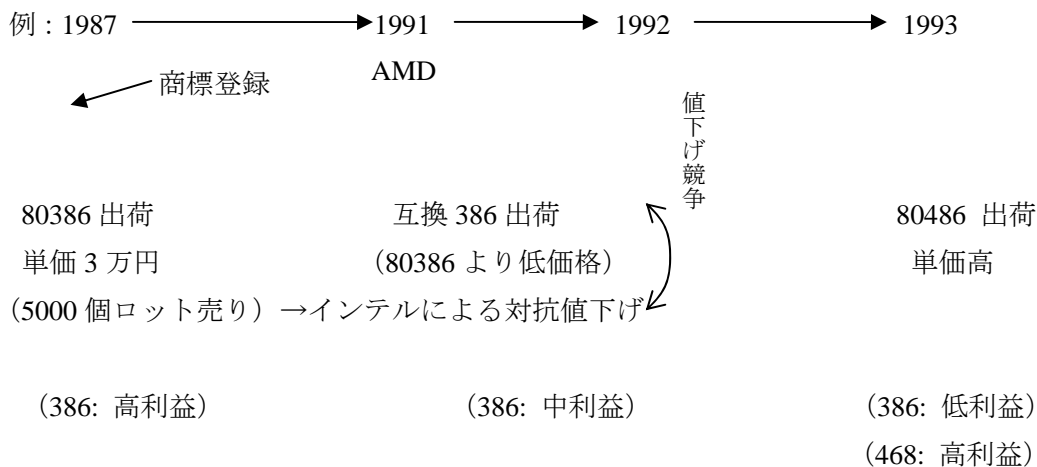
例：1987 → 1991 → 1992 → 1993

商標登録

AMD

値下げ競争

80386 出荷
単価 3 万円
(5000 個ロット売り）→インテルによる対抗値下げ

互換 386 出荷
(80386 より低価格）

80486 出荷
単価高

(386: 高利益）

(386: 中利益）

(386: 低利益）
(468: 高利益）